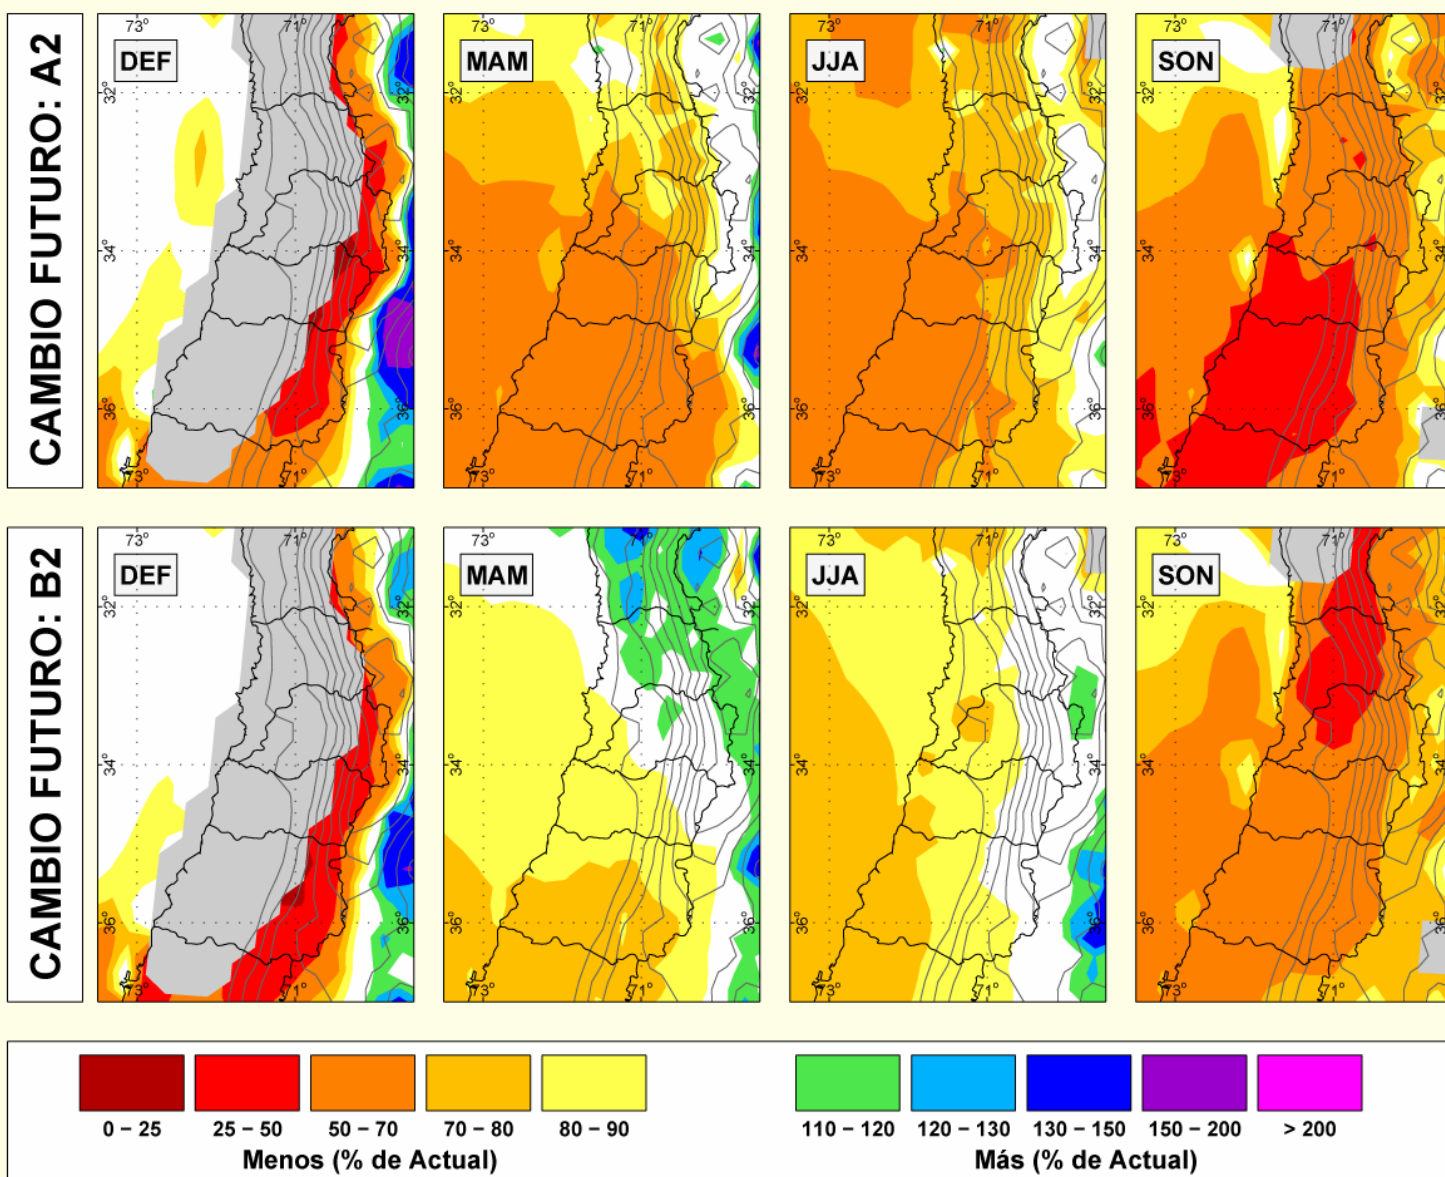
CAMBIO FUTURO: A2

DEF
73°
71°
32°
32°
34°
34°
36°
36°
73°
71°

MAM
73°
71°
32°
32°
34°
34°
36°
36°
73°
71°

JJA
73°
71°
32°
32°
34°
34°
36°
36°
73°
71°

SON
73°
71°
32°
32°
34°
34°
36°
36°
73°
71°

CAMBIO FUTURO: B2

DEF
73°
71°
32°
32°
34°
34°
36°
36°
73°
71°

MAM
73°
71°
32°
32°
34°
34°
36°
36°
73°
71°

JJA
73°
71°
32°
32°
34°
34°
36°
36°
73°
71°

SON
73°
71°
32°
32°
34°
34°
36°
36°
73°
71°

0 – 25
25 – 50
50 – 70
70 – 80
80 – 90
Menos (% de Actual)

110 – 120
120 – 130
130 – 150
150 – 200
> 200
Más (% de Actual)